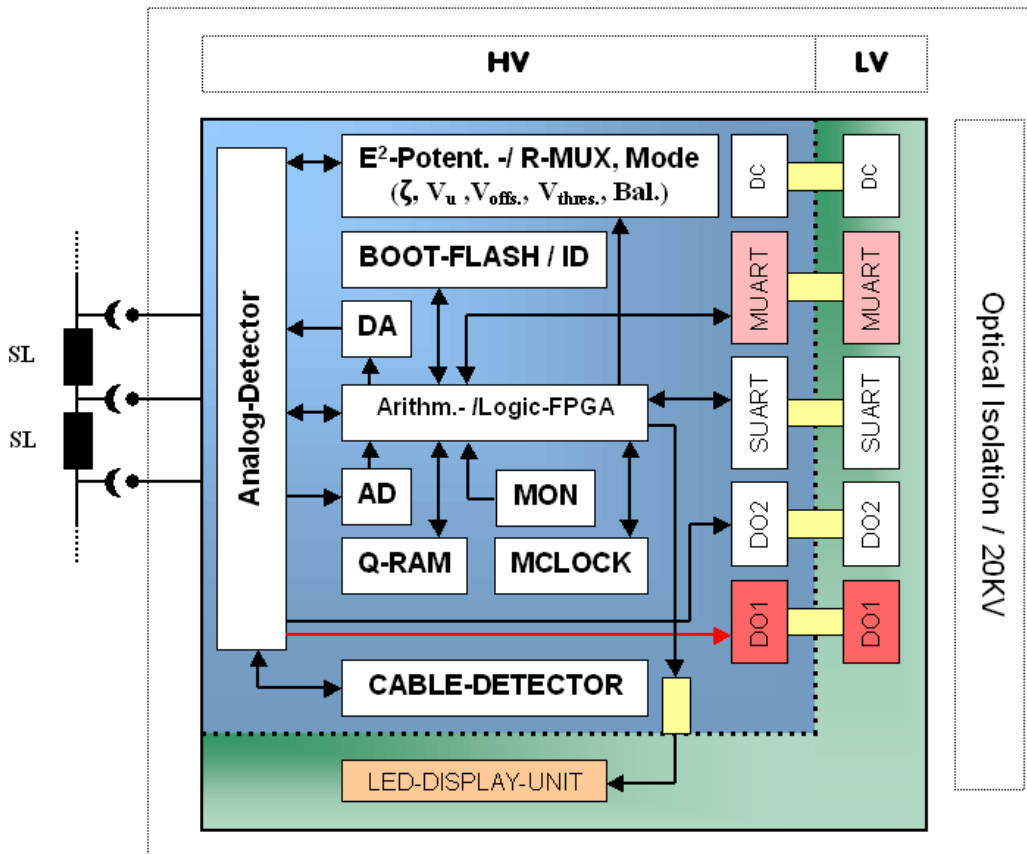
HV

LV

E$^2$-Potent. -/ R-MUX, Mode
($\zeta$, $V_u$ ,$V_{offs.}$, $V_{thres.}$, Bal.)

DC

DC

BOOT-FLASH / ID

MUART

MUART

Optical Isolation / 20KV

SL

SL

Analog-Detector

DA

Arithm.- /Logic-FPGA

SUART

SUART

AD

MON

DO2

DO2

Q-RAM

MCLOCK

DO1

DO1

CABLE-DETECTOR

LED-DISPLAY-UNIT